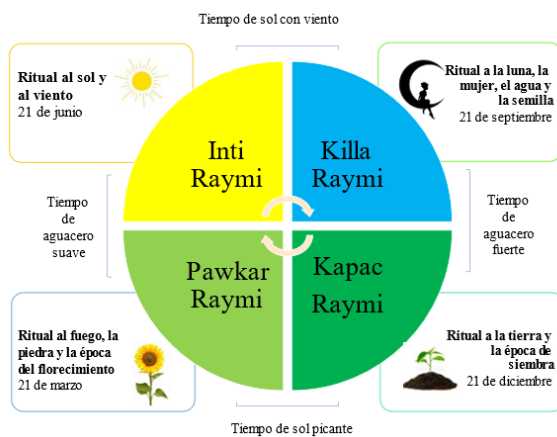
Tiempo de sol con viento

Ritual al sol y al viento
21 de junio

Ritual a la luna, la mujer, el agua y la semilla
21 de septiembre

Inti Raymi

Killa Raymi

Tiempo de aguacero suave

Tiempo de aguacero fuerte

Pawkar Raymi

Kapac Raymi

Ritual al fuego, la piedra y la época del florecimiento
21 de marzo

Ritual a la tierra y la época de siembra
21 de diciembre

Tiempo de sol picante